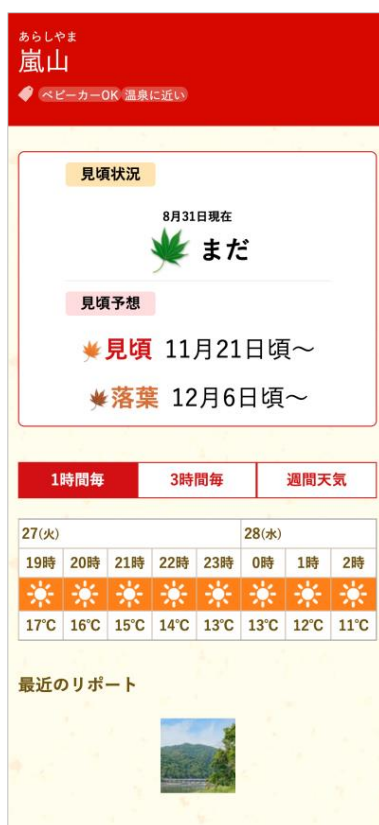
あらしやま
嵐山

ベビーカーOK 温泉に近い

見頃状況

8月31日現在
まだ

見頃予想

見頃 11月21日頃〜

落葉 12月6日頃〜

| 1時間毎 | 3時間毎 | 週間天気 |
|---|---|---|

| 27(火) | | | | | 28(水) | | |
|---|---|---|---|---|---|---|---|
| 19時 | 20時 | 21時 | 22時 | 23時 | 0時 | 1時 | 2時 |
| 17°C | 16°C | 15°C | 14°C | 13°C | 13°C | 12°C | 11°C |

最近のリポート